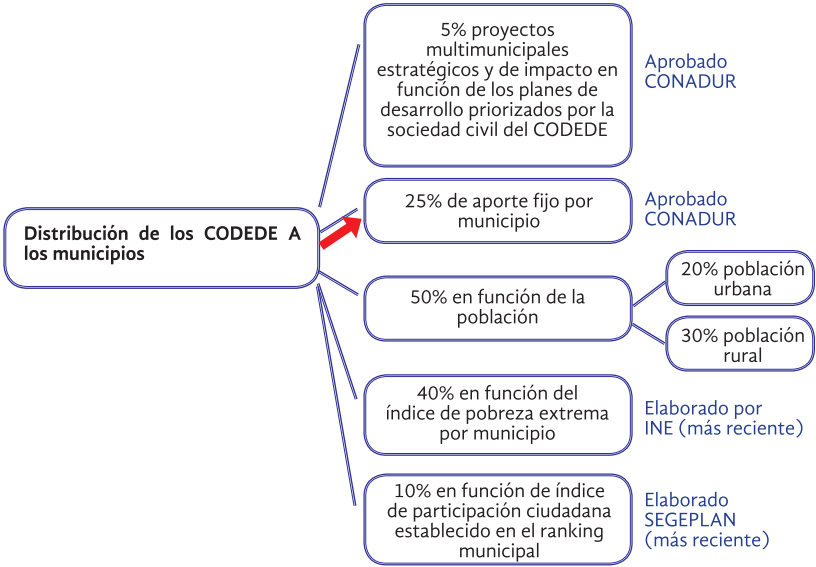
Distribución de los CODEDE A los municipios

5% proyectos multimunicipales estratégicos y de impacto en función de los planes de desarrollo priorizados por la sociedad civil del CODEDE

Aprobado CONADUR

25% de aporte fijo por municipio

Aprobado CONADUR

50% en función de la población

20% población urbana

30% población rural

40% en función del índice de pobreza extrema por municipio

Elaborado por INE (más reciente)

10% en función de índice de participación ciudadana establecido en el ranking municipal

Elaborado SEGEPLAN (más reciente)